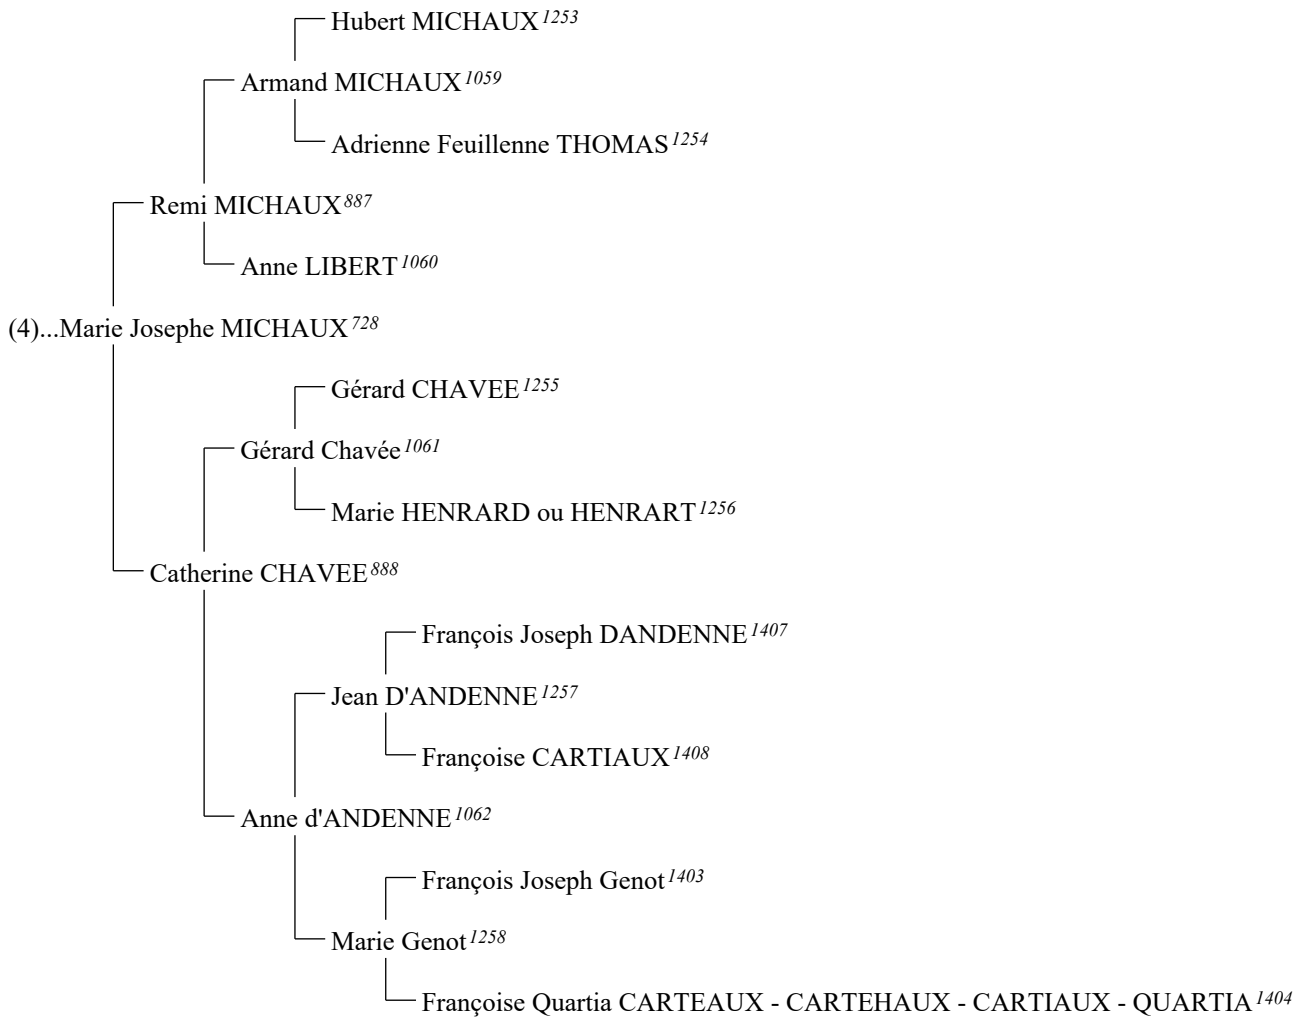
Hubert MICHAUX$^{1253}$

Armand MICHAUX$^{1059}$

Adrienne Feuillenne THOMAS$^{1254}$

Remi MICHAUX$^{887}$

Anne LIBERT$^{1060}$

(4)...Marie Josephe MICHAUX$^{728}$

Gérard CHAVEE$^{1255}$

Gérard Chavée$^{1061}$

Marie HENRARD ou HENRART$^{1256}$

Catherine CHAVEE$^{888}$

François Joseph DANDENNE$^{1407}$

Jean D'ANDENNE$^{1257}$

Françoise CARTIAUX$^{1408}$

Anne d'ANDENNE$^{1062}$

François Joseph Genot$^{1403}$

Marie Genot$^{1258}$

Françoise Quartia CARTEAUX - CARTEHAUX - CARTIAUX - QUARTIA$^{1404}$